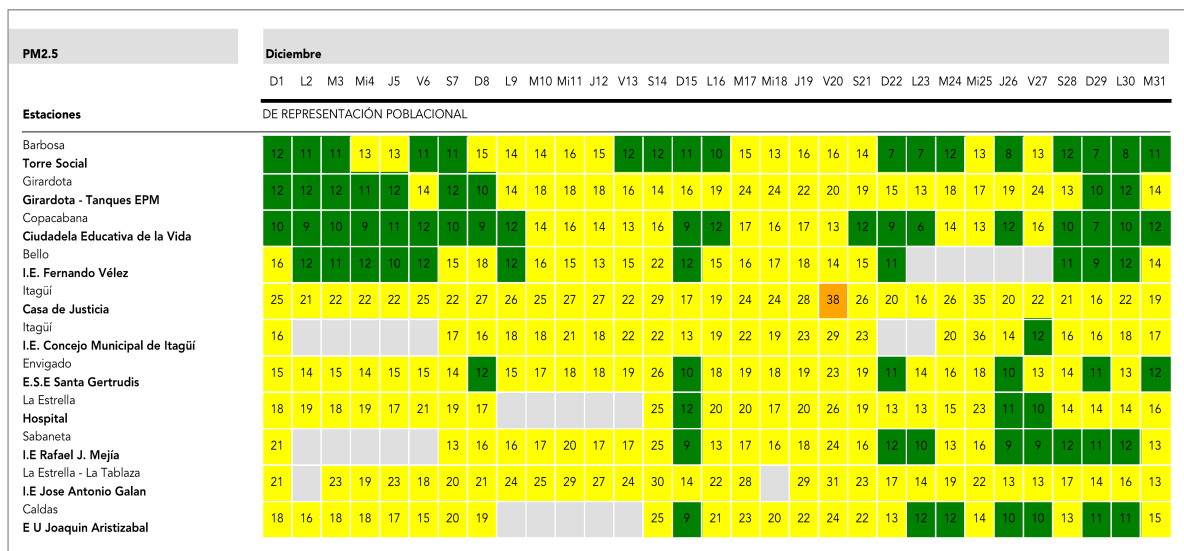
PM2.5

Diciembre

| Estaciones | D1 | L2 | M3 | Mi4 | J5 | V6 | S7 | D8 | L9 | M10 | Mi11 | J12 | V13 | S14 | D15 | L16 | M17 | M18 | J19 | V20 | S21 | D22 | L23 | M24 | Mi25 | J26 | V27 | S28 | D29 | L30 | M31 |
|---|---|---|---|---|---|---|---|---|---|---|---|---|---|---|---|---|---|---|---|---|---|---|---|---|---|---|---|---|---|---|---|
| DE REPRESENTACIÓN POBLACIONAL | | | | | | | | | | | | | | | | | | | | | | | | | | | | | | | |
| Barbosa Torre Social | 12 | 11 | 11 | 13 | 13 | 11 | 11 | 15 | 14 | 14 | 16 | 15 | 12 | 12 | 11 | 10 | 15 | 13 | 16 | 16 | 14 | 7 | 7 | 12 | 13 | 8 | 13 | 12 | 7 | 8 | 11 |
| Girardota Girardota - Tanques EPM | 12 | 12 | 12 | 11 | 12 | 14 | 12 | 10 | 14 | 18 | 18 | 18 | 16 | 14 | 16 | 19 | 24 | 24 | 22 | 20 | 19 | 15 | 13 | 18 | 17 | 19 | 24 | 13 | 10 | 12 | 14 |
| Copacabana Ciudadela Educativa de la Vida | 10 | 9 | 10 | 9 | 11 | 12 | 10 | 9 | 12 | 14 | 16 | 14 | 13 | 16 | 9 | 12 | 17 | 16 | 17 | 13 | 12 | 9 | 6 | 14 | 13 | 12 | 16 | 10 | 7 | 10 | 12 |
| Bello I.E. Fernando Vélez | 16 | 12 | 11 | 12 | 10 | 12 | 15 | 18 | 12 | 16 | 15 | 13 | 15 | 22 | 12 | 15 | 16 | 17 | 18 | 14 | 15 | 11 | | | | | | 11 | 9 | 12 | 14 |
| Itagüí Casa de Justicia | 25 | 21 | 22 | 22 | 22 | 25 | 22 | 27 | 26 | 25 | 27 | 27 | 22 | 29 | 17 | 19 | 24 | 24 | 28 | 38 | 26 | 20 | 16 | 26 | 35 | 20 | 22 | 21 | 16 | 22 | 19 |
| Itagüí I.E. Concejo Municipal de Itagüí | 16 | | | | | | 17 | 16 | 18 | 18 | 21 | 18 | 22 | 22 | 13 | 19 | 22 | 19 | 23 | 29 | 23 | | | 20 | 36 | 14 | 12 | 16 | 16 | 18 | 17 |
| Envigado E.S.E Santa Gertrudis | 15 | 14 | 15 | 14 | 15 | 15 | 14 | 12 | 15 | 17 | 18 | 18 | 19 | 26 | 10 | 18 | 19 | 18 | 19 | 23 | 19 | 11 | 14 | 16 | 18 | 10 | 13 | 14 | 11 | 13 | 12 |
| La Estrella Hospital | 18 | 19 | 18 | 19 | 17 | 21 | 19 | 17 | | | | | | 25 | 12 | 20 | 20 | 17 | 20 | 26 | 19 | 13 | 13 | 15 | 23 | 11 | 10 | 14 | 14 | 14 | 16 |
| Sabaneta I.E Rafael J. Mejía | 21 | | | | | | 13 | 16 | 16 | 17 | 20 | 17 | 17 | 25 | 9 | 13 | 17 | 16 | 18 | 24 | 16 | 12 | 10 | 13 | 16 | 9 | 9 | 12 | 11 | 12 | 13 |
| La Estrella - La Tablaza I.E Jose Antonio Galan | 21 | | 23 | 19 | 23 | 18 | 20 | 21 | 24 | 25 | 29 | 27 | 24 | 30 | 14 | 22 | 28 | | 29 | 31 | 23 | 17 | 14 | 19 | 22 | 13 | 13 | 17 | 14 | 16 | 13 |
| Caldas E U Joaquin Aristizabal | 18 | 16 | 18 | 18 | 17 | 15 | 20 | 19 | | | | | | 25 | 9 | 21 | 23 | 20 | 22 | 24 | 22 | 13 | 12 | 12 | 14 | 10 | 10 | 13 | 11 | 11 | 15 |